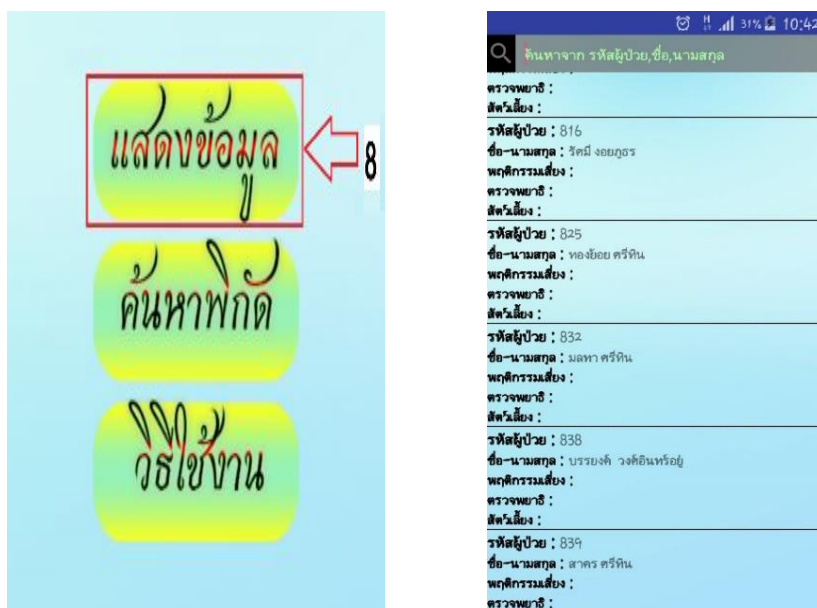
แสดงข้อมูล

8

ค้นหาพิกัด

วิธีใช้งาน

31% 10:42

ค้นหาจาก รหัสผู้ป่วย,ชื่อ,นามสกุล

ตรวจพยาธิ :
สัตว์เลี้ยง :

รหัสผู้ป่วย : 816
ชื่อ-นามสกุล : รัศมี งอยภูธร
พฤติกรรมเสี่ยง :
ตรวจพยาธิ :
สัตว์เลี้ยง :

รหัสผู้ป่วย : 825
ชื่อ-นามสกุล : ทองย้อย ศรีหิน
พฤติกรรมเสี่ยง :
ตรวจพยาธิ :
สัตว์เลี้ยง :

รหัสผู้ป่วย : 832
ชื่อ-นามสกุล : มลทา ศรีหิน
พฤติกรรมเสี่ยง :
ตรวจพยาธิ :
สัตว์เลี้ยง :

รหัสผู้ป่วย : 838
ชื่อ-นามสกุล : บรรยงค์ วงค์อินทร์อยู่
พฤติกรรมเสี่ยง :
ตรวจพยาธิ :
สัตว์เลี้ยง :

รหัสผู้ป่วย : 839
ชื่อ-นามสกุล : สาคร ศรีหิน
พฤติกรรมเสี่ยง :
ตรวจพยาธิ :